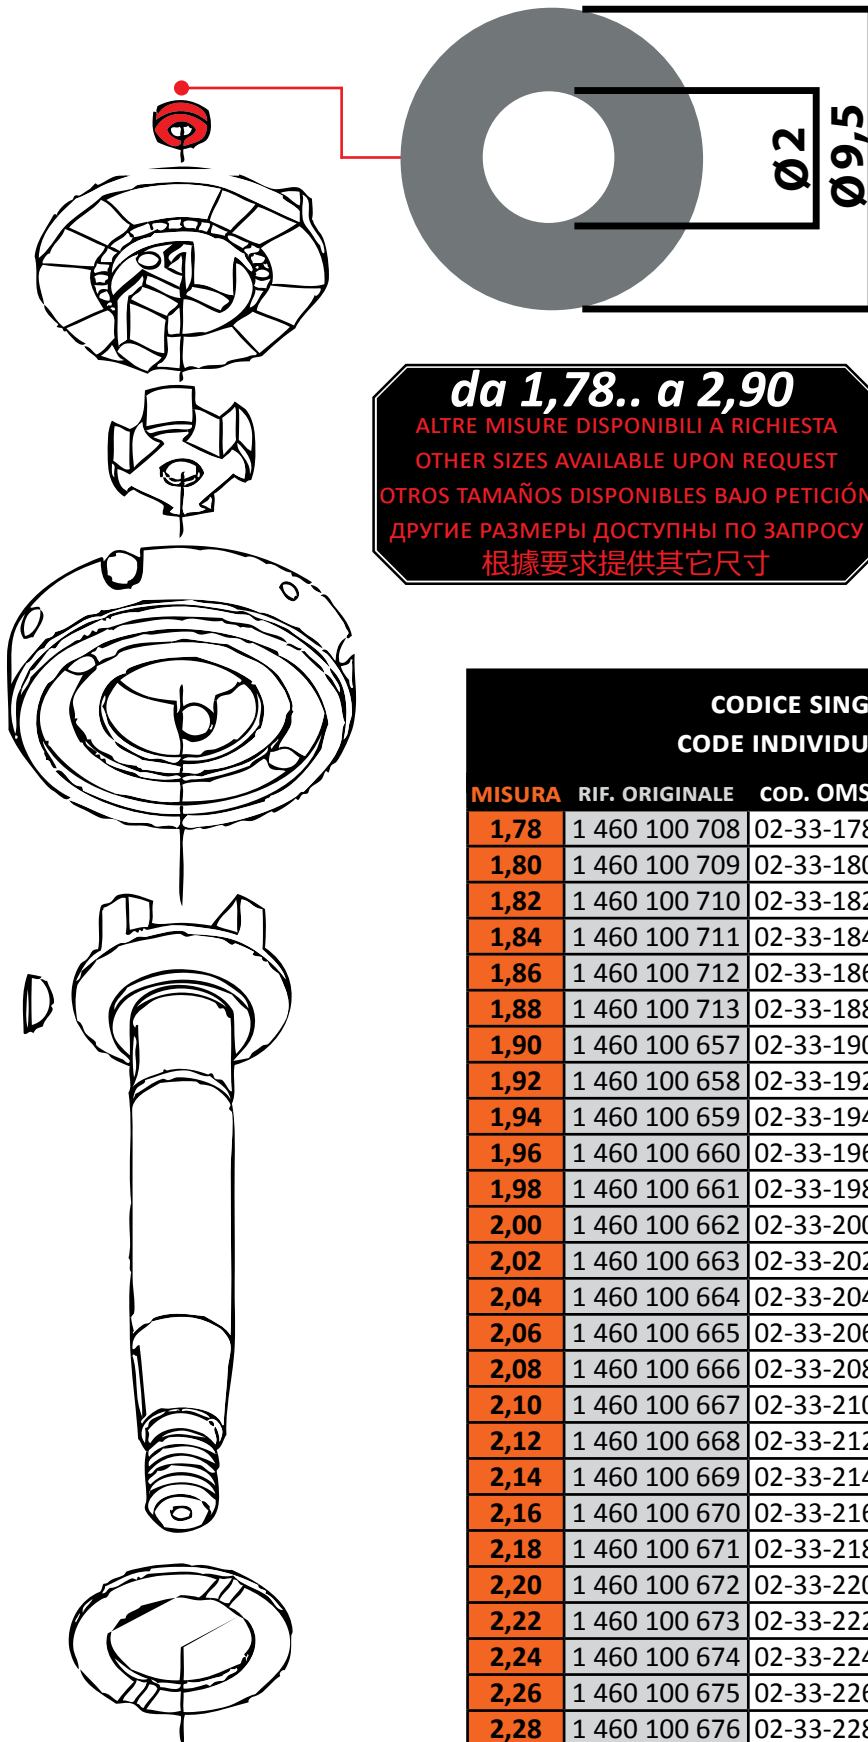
Ø2
Ø9,5

da 1,78.. a 2,90
ALTRE MISURE DISPONIBILI A RICHIESTA
OTHER SIZES AVAILABLE UPON REQUEST
OTROS TAMAÑOS DISPONIBLES BAJO PETICIÓN
ДРУГИЕ РАЗМЕРЫ ДОСТУПНЫ ПО ЗАПРОСУ
根據要求提供其它尺寸

CODICE SING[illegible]
CODE INDIVIDU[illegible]

| MISURA | RIF. ORIGINALE | COD. OMS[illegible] |
|---|---|---|
| 1,78 | 1 460 100 708 | 02-33-17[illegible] |
| 1,80 | 1 460 100 709 | 02-33-18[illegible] |
| 1,82 | 1 460 100 710 | 02-33-18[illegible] |
| 1,84 | 1 460 100 711 | 02-33-18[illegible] |
| 1,86 | 1 460 100 712 | 02-33-18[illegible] |
| 1,88 | 1 460 100 713 | 02-33-18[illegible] |
| 1,90 | 1 460 100 657 | 02-33-19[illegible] |
| 1,92 | 1 460 100 658 | 02-33-19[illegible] |
| 1,94 | 1 460 100 659 | 02-33-19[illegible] |
| 1,96 | 1 460 100 660 | 02-33-19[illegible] |
| 1,98 | 1 460 100 661 | 02-33-19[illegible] |
| 2,00 | 1 460 100 662 | 02-33-20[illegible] |
| 2,02 | 1 460 100 663 | 02-33-20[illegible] |
| 2,04 | 1 460 100 664 | 02-33-20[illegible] |
| 2,06 | 1 460 100 665 | 02-33-20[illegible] |
| 2,08 | 1 460 100 666 | 02-33-20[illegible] |
| 2,10 | 1 460 100 667 | 02-33-21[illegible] |
| 2,12 | 1 460 100 668 | 02-33-21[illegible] |
| 2,14 | 1 460 100 669 | 02-33-21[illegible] |
| 2,16 | 1 460 100 670 | 02-33-21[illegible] |
| 2,18 | 1 460 100 671 | 02-33-21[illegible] |
| 2,20 | 1 460 100 672 | 02-33-22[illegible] |
| 2,22 | 1 460 100 673 | 02-33-22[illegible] |
| 2,24 | 1 460 100 674 | 02-33-22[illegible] |
| 2,26 | 1 460 100 675 | 02-33-22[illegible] |
| 2,28 | 1 460 100 676 | 02-33-22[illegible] |